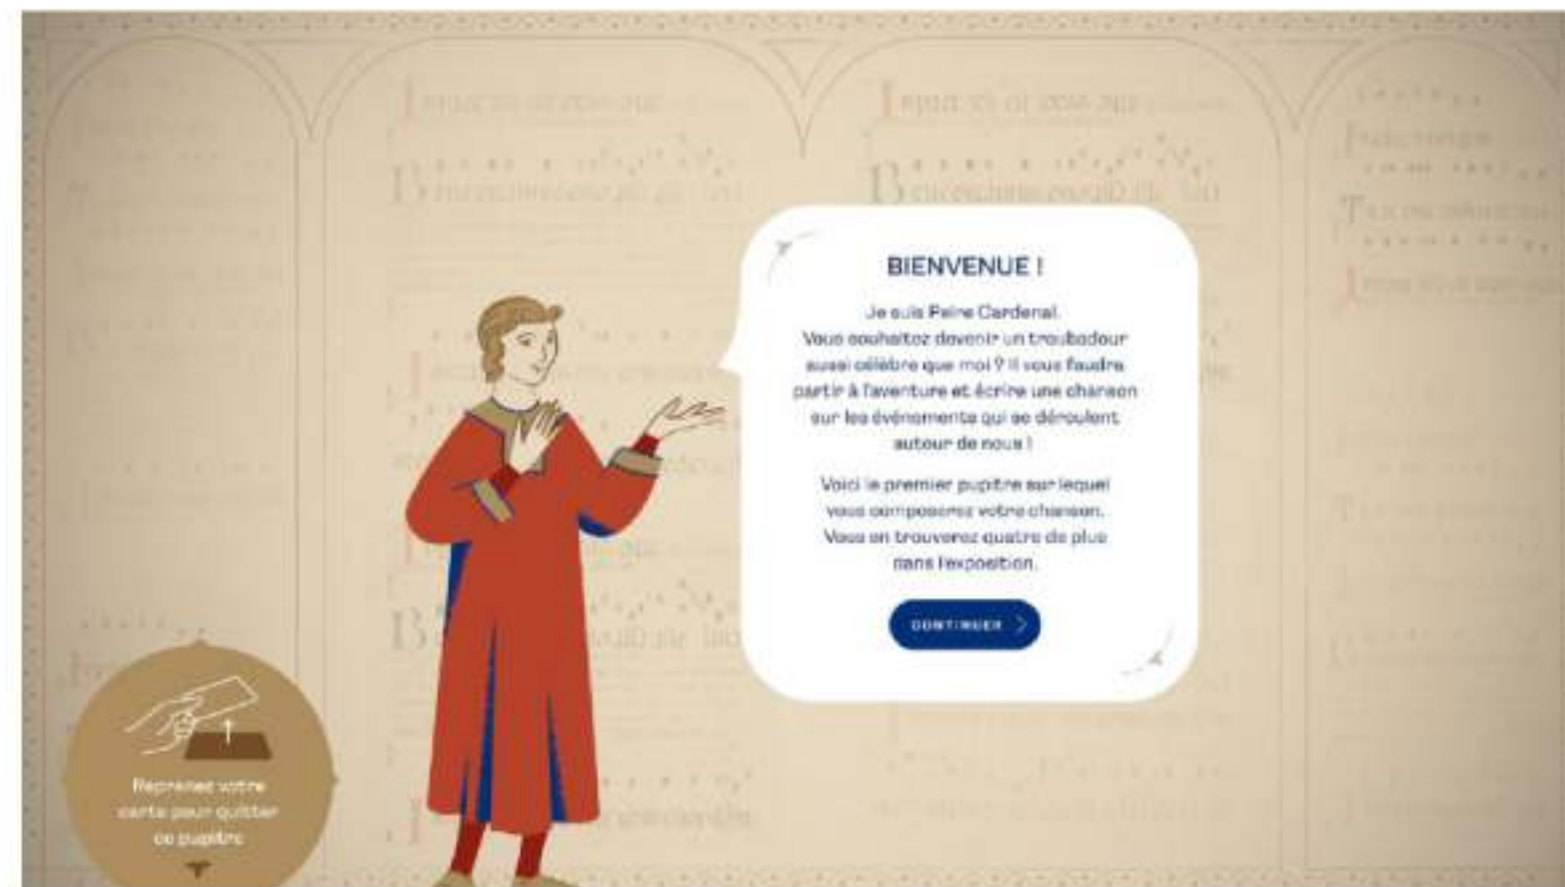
BIENVENUE !

Je suis Peire Cardenal.
Vous souhaitez devenir un troubadour aussi célèbre que moi ? Il vous faudra partir à l'aventure et écrire une chanson sur les événements qui se déroulent autour de nous !

Voici le premier pupitre sur lequel vous composerez votre chanson. Vous en trouverez quatre de plus dans l'exposition.

CONTINUER

Reprenez votre carte pour quitter ce pupitre